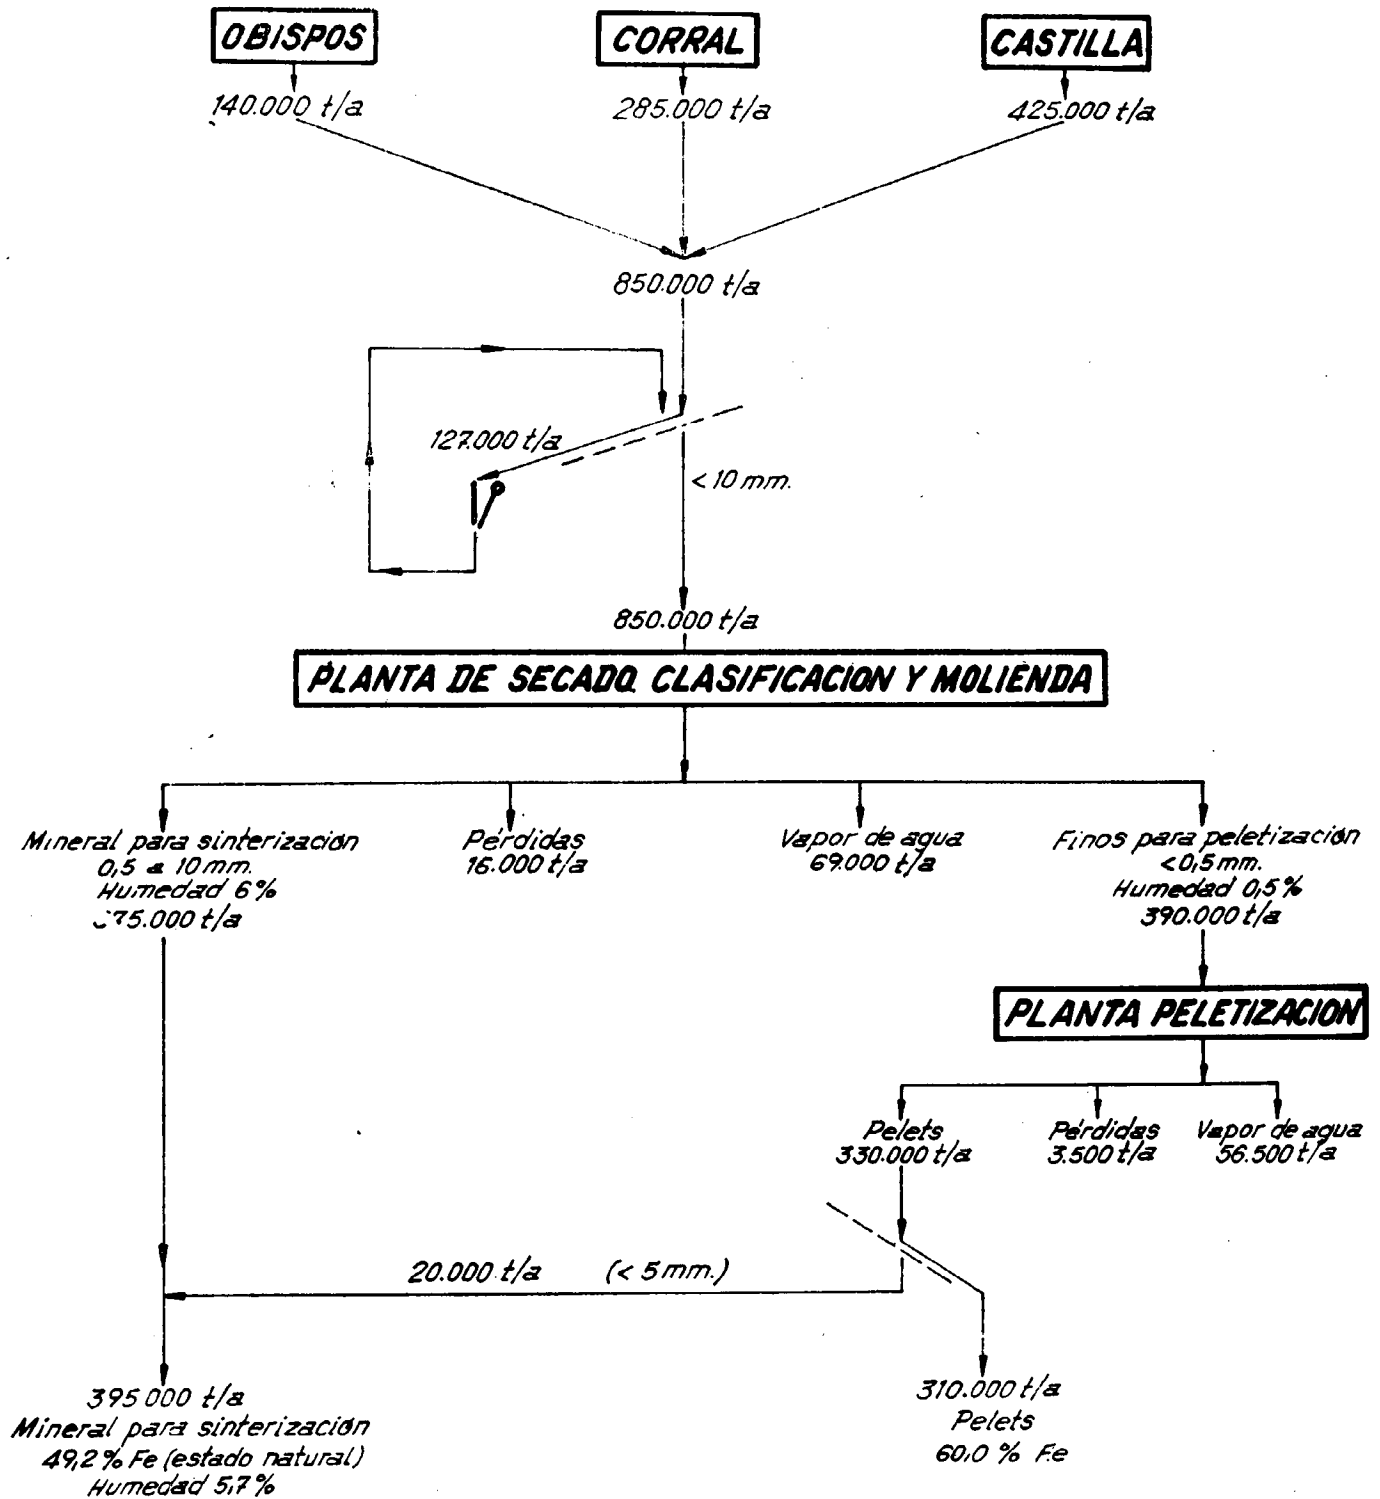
OBISPOS
140.000 t/a

CORRAL
285.000 t/a

CASTILLA
425.000 t/a

850.000 t/a

127.000 t/a

< 10 mm.

850.000 t/a

PLANTA DE SECADO CLASIFICACION Y MOLIENDA

Mineral para sinterizacion
0,5 a 10 mm.
Humedad 6%
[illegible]75.000 t/a

Perdidas
16.000 t/a

Vapor de agua
69.000 t/a

Finos para peletización
<0,5 mm.
Humedad 0,5%
390.000 t/a

PLANTA PELETIZACION

Pelets
330.000 t/a

Perdidas
3.500 t/a

Vapor de agua
56.500 t/a

20.000 t/a (< 5 mm.)

395 000 t/a
Mineral para sinterización
49,2 % Fe (estado natural)
Humedad 5,7 %

310.000 t/a
Pelets
60,0 % Fe